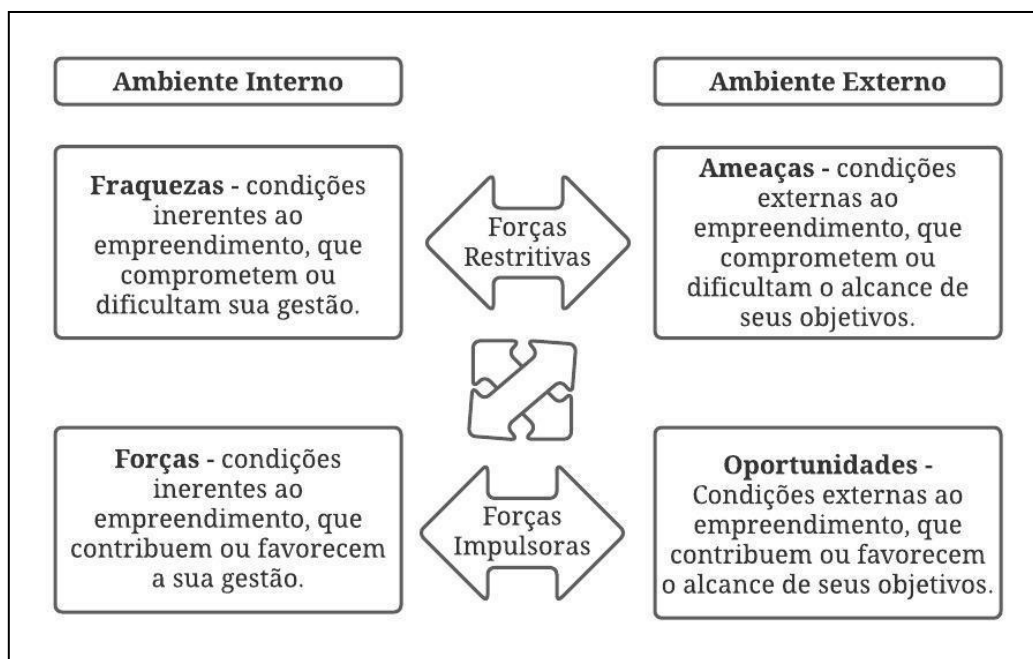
Ambiente Interno

Ambiente Externo

**Fraquezas** - condições inerentes ao empreendimento, que comprometem ou dificultam sua gestão.

Forças Restritivas

**Ameaças** - condições externas ao empreendimento, que comprometem ou dificultam o alcance de seus objetivos.

**Forças** - condições inerentes ao empreendimento, que contribuem ou favorecem a sua gestão.

Forças Impulsoras

**Oportunidades** - Condições externas ao empreendimento, que contribuem ou favorecem o alcance de seus objetivos.